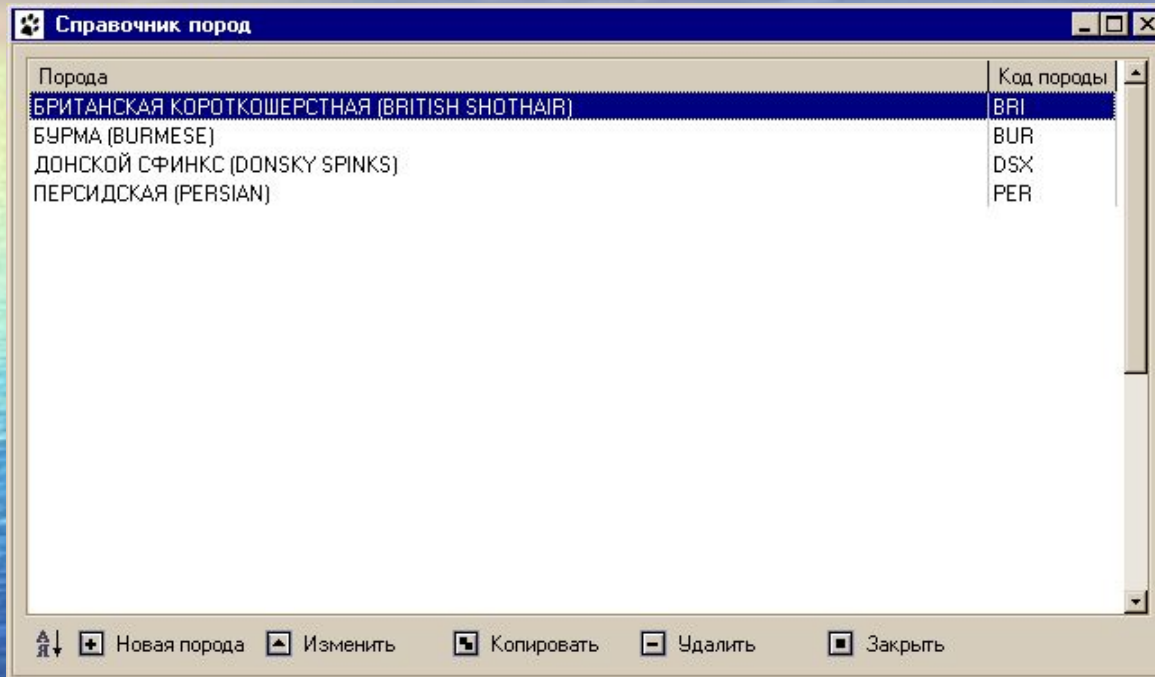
Справочник пород

| Порода | Код породы |
|---|---|
| БРИТАНСКАЯ КОРОТКОШЕРСТНАЯ (BRITISH SHOTHAIR) | BRI |
| БУРМА (BURMESE) | BUR |
| ДОНСКОЙ СФИНКС (DONSKY SPINKS) | DSX |
| ПЕРСИДСКАЯ (PERSIAN) | PER |

Новая порода Изменить Копировать Удалить Закрыть